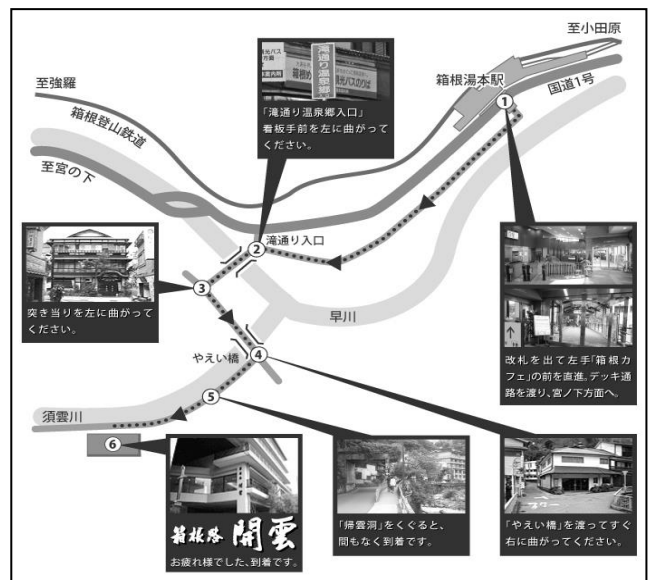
至小田原

箱根湯本駅

国道1号

至強羅

箱根登山鉄道

至宮の下

滝通り温泉郷

「滝通り温泉郷入口」看板手前を左に曲がってください。

滝通り入口

突き当りを左に曲がってください。

早川

やえい橋

須雲川

改札を出て左手「箱根カフェ」の前を直進。デッキ通路を渡り、宮ノ下方面へ。

① ② ③ ④ ⑤ ⑥

箱根路 開雲

お疲れ様でした、到着です。

「帰雲洞」をくぐると、間もなく到着です。

「やえい橋」を渡ってすぐ右に曲がってください。